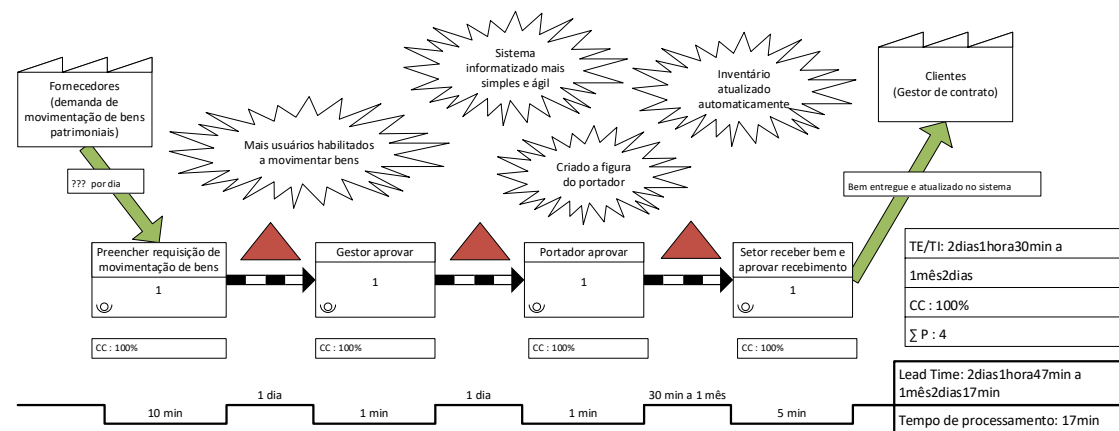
Fornecedores (demanda de movimentação de bens patrimoniais)

??? por dia

Mais usuários habilitados a movimentar bens

Sistema informatizado mais simples e ágil

Criado a figura do portador

Inventário atualizado automaticamente

Clientes (Gestor de contrato)

Bem entregue e atualizado no sistema

Preencher requisição de movimentação de bens

1

CC : 100%

Gestor aprovar

1

CC : 100%

Portador aprovar

1

CC : 100%

Setor receber bem e aprovar recebimento

1

CC : 100%

TE/TI: 2dias1hora30min a 1mês2dias

CC : 100%

$\sum$ P : 4

1 dia

1 dia

30 min a 1 mês

10 min

1 min

1 min

5 min

Lead Time: 2dias1hora47min a 1mês2dias17min

Tempo de processamento: 17min